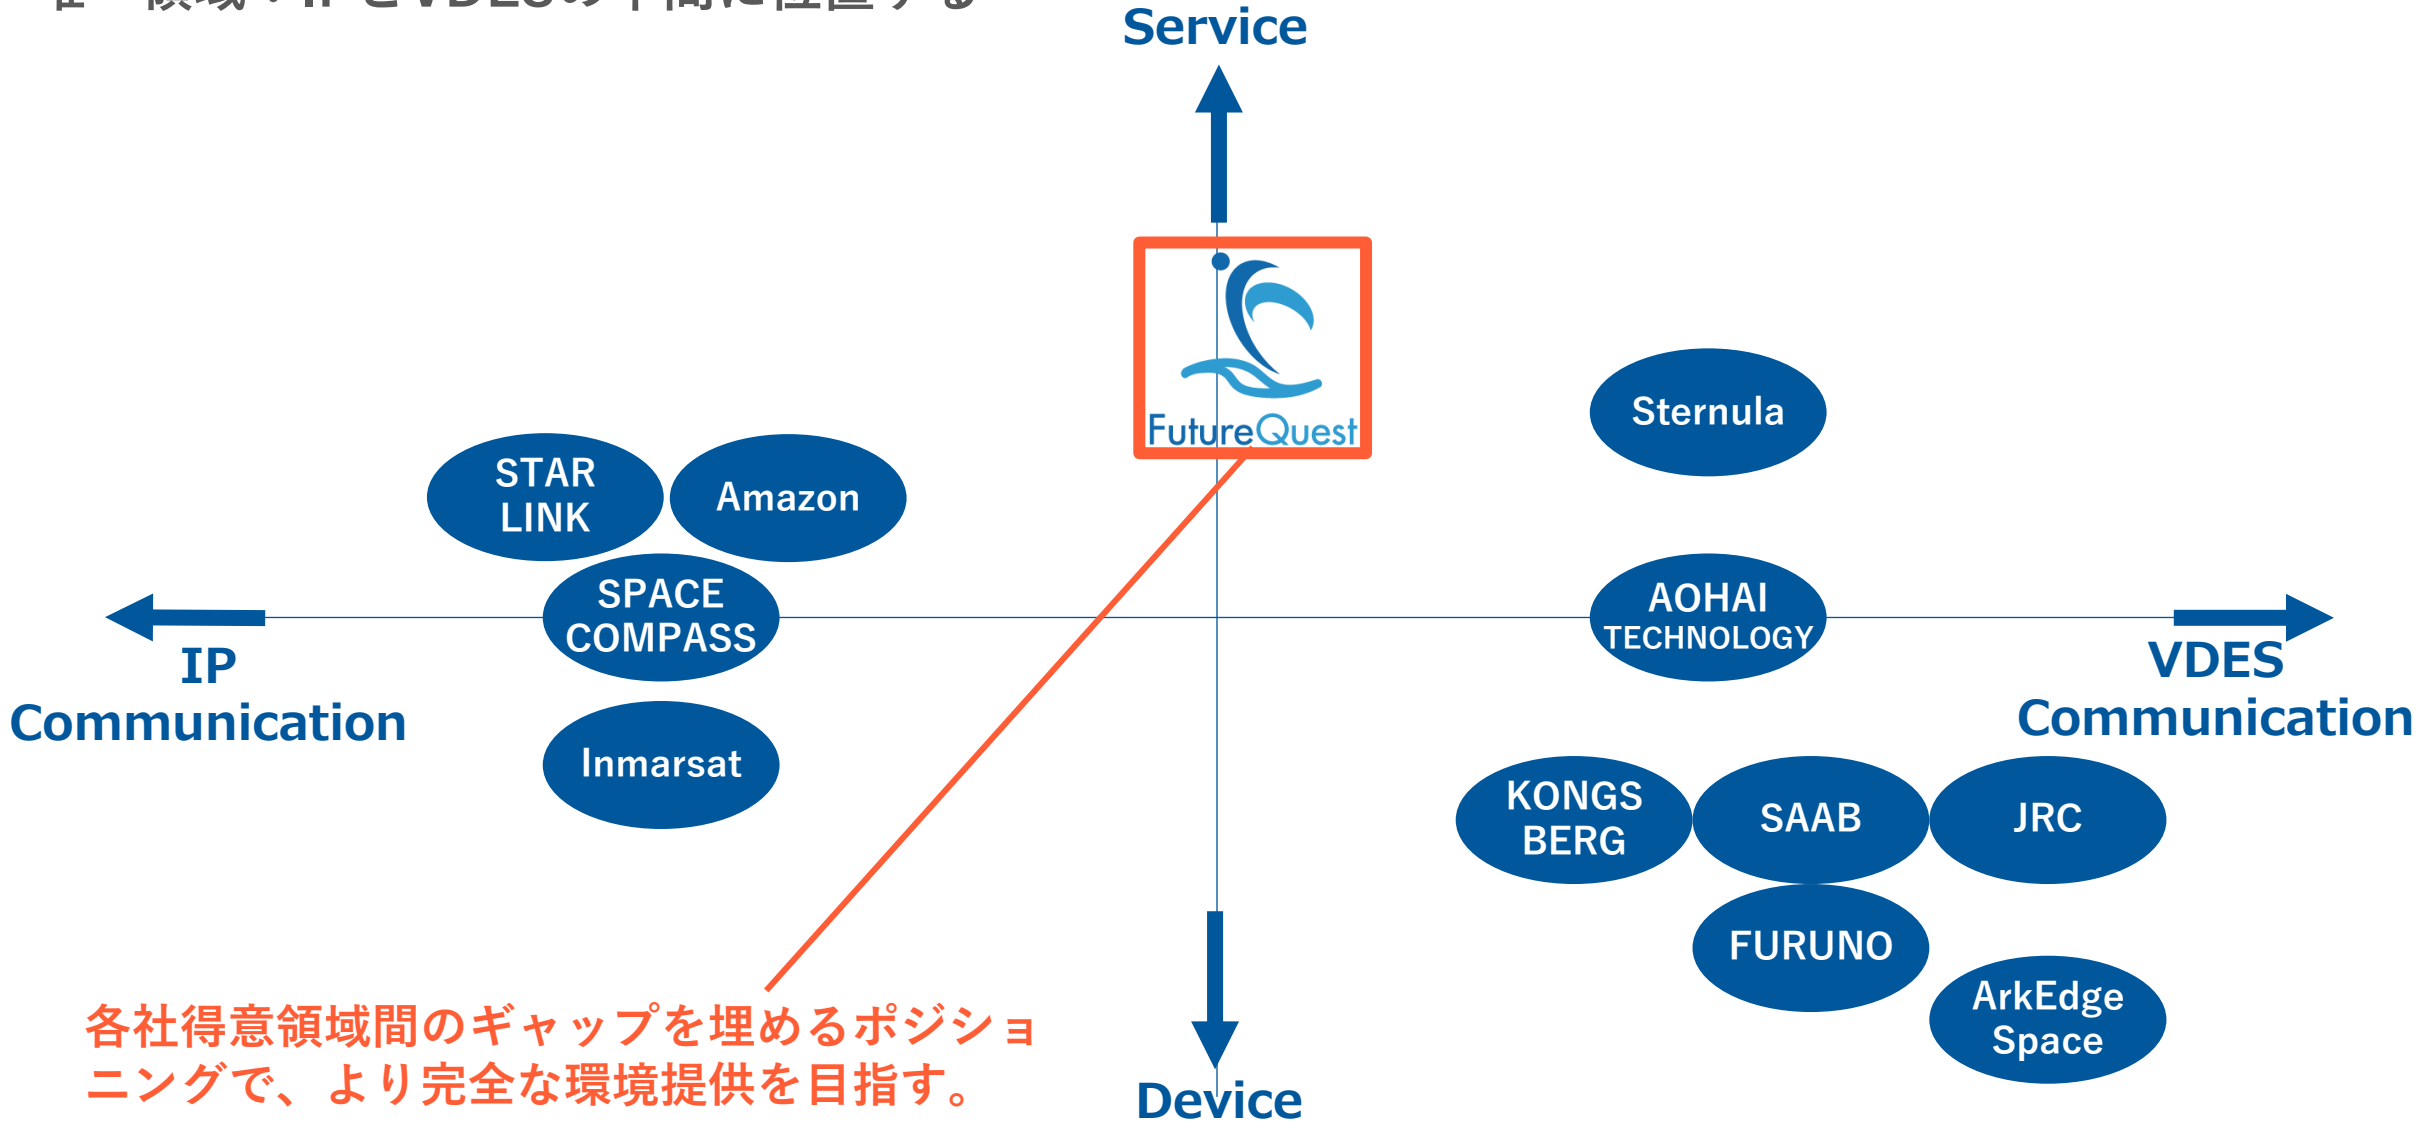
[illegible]

Service

FutureQuest

Sternula

STAR LINK

Amazon

SPACE COMPASS

AOHAI TECHNOLOGY

IP Communication

VDES Communication

Inmarsat

KONGS BERG

SAAB

JRC

FURUNO

ArkEdge Space

各社得意領域間のギャップを埋めるポジショニングで、より完全な環境提供を目指す。

Device